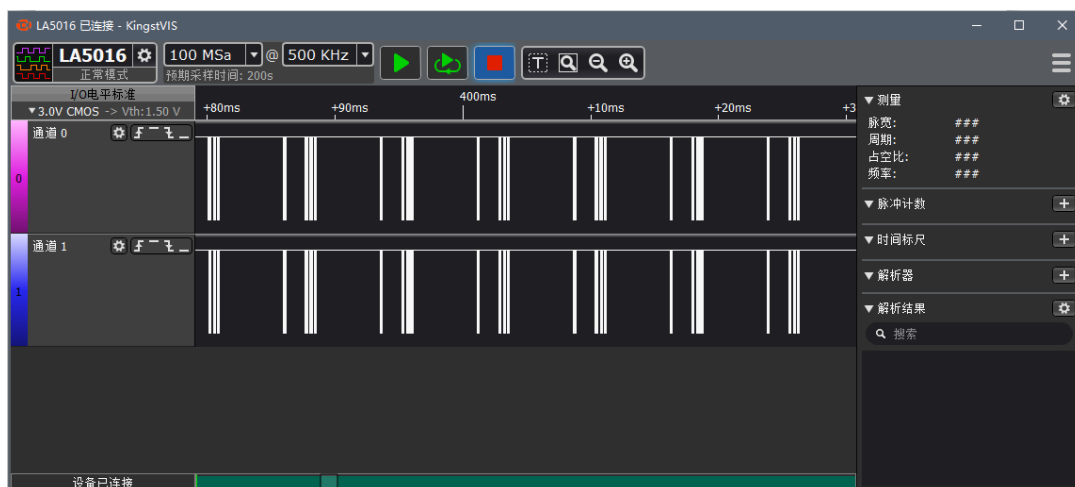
LA5016 已连接 - KingstVIS

LA5016
正常模式
100 MSa @ 500 KHz
预期采样时间: 200s

I/O电平标准
3.0V CMOS -> Vth:1.50 V

+80ms +90ms 400ms +10ms +20ms +3

通道 0
0
通道 1
1

测量
脉宽: ###
周期: ###
占空比: ###
频率: ###
脉冲计数
时间标尺
解析器
解析结果
搜索

设备已连接